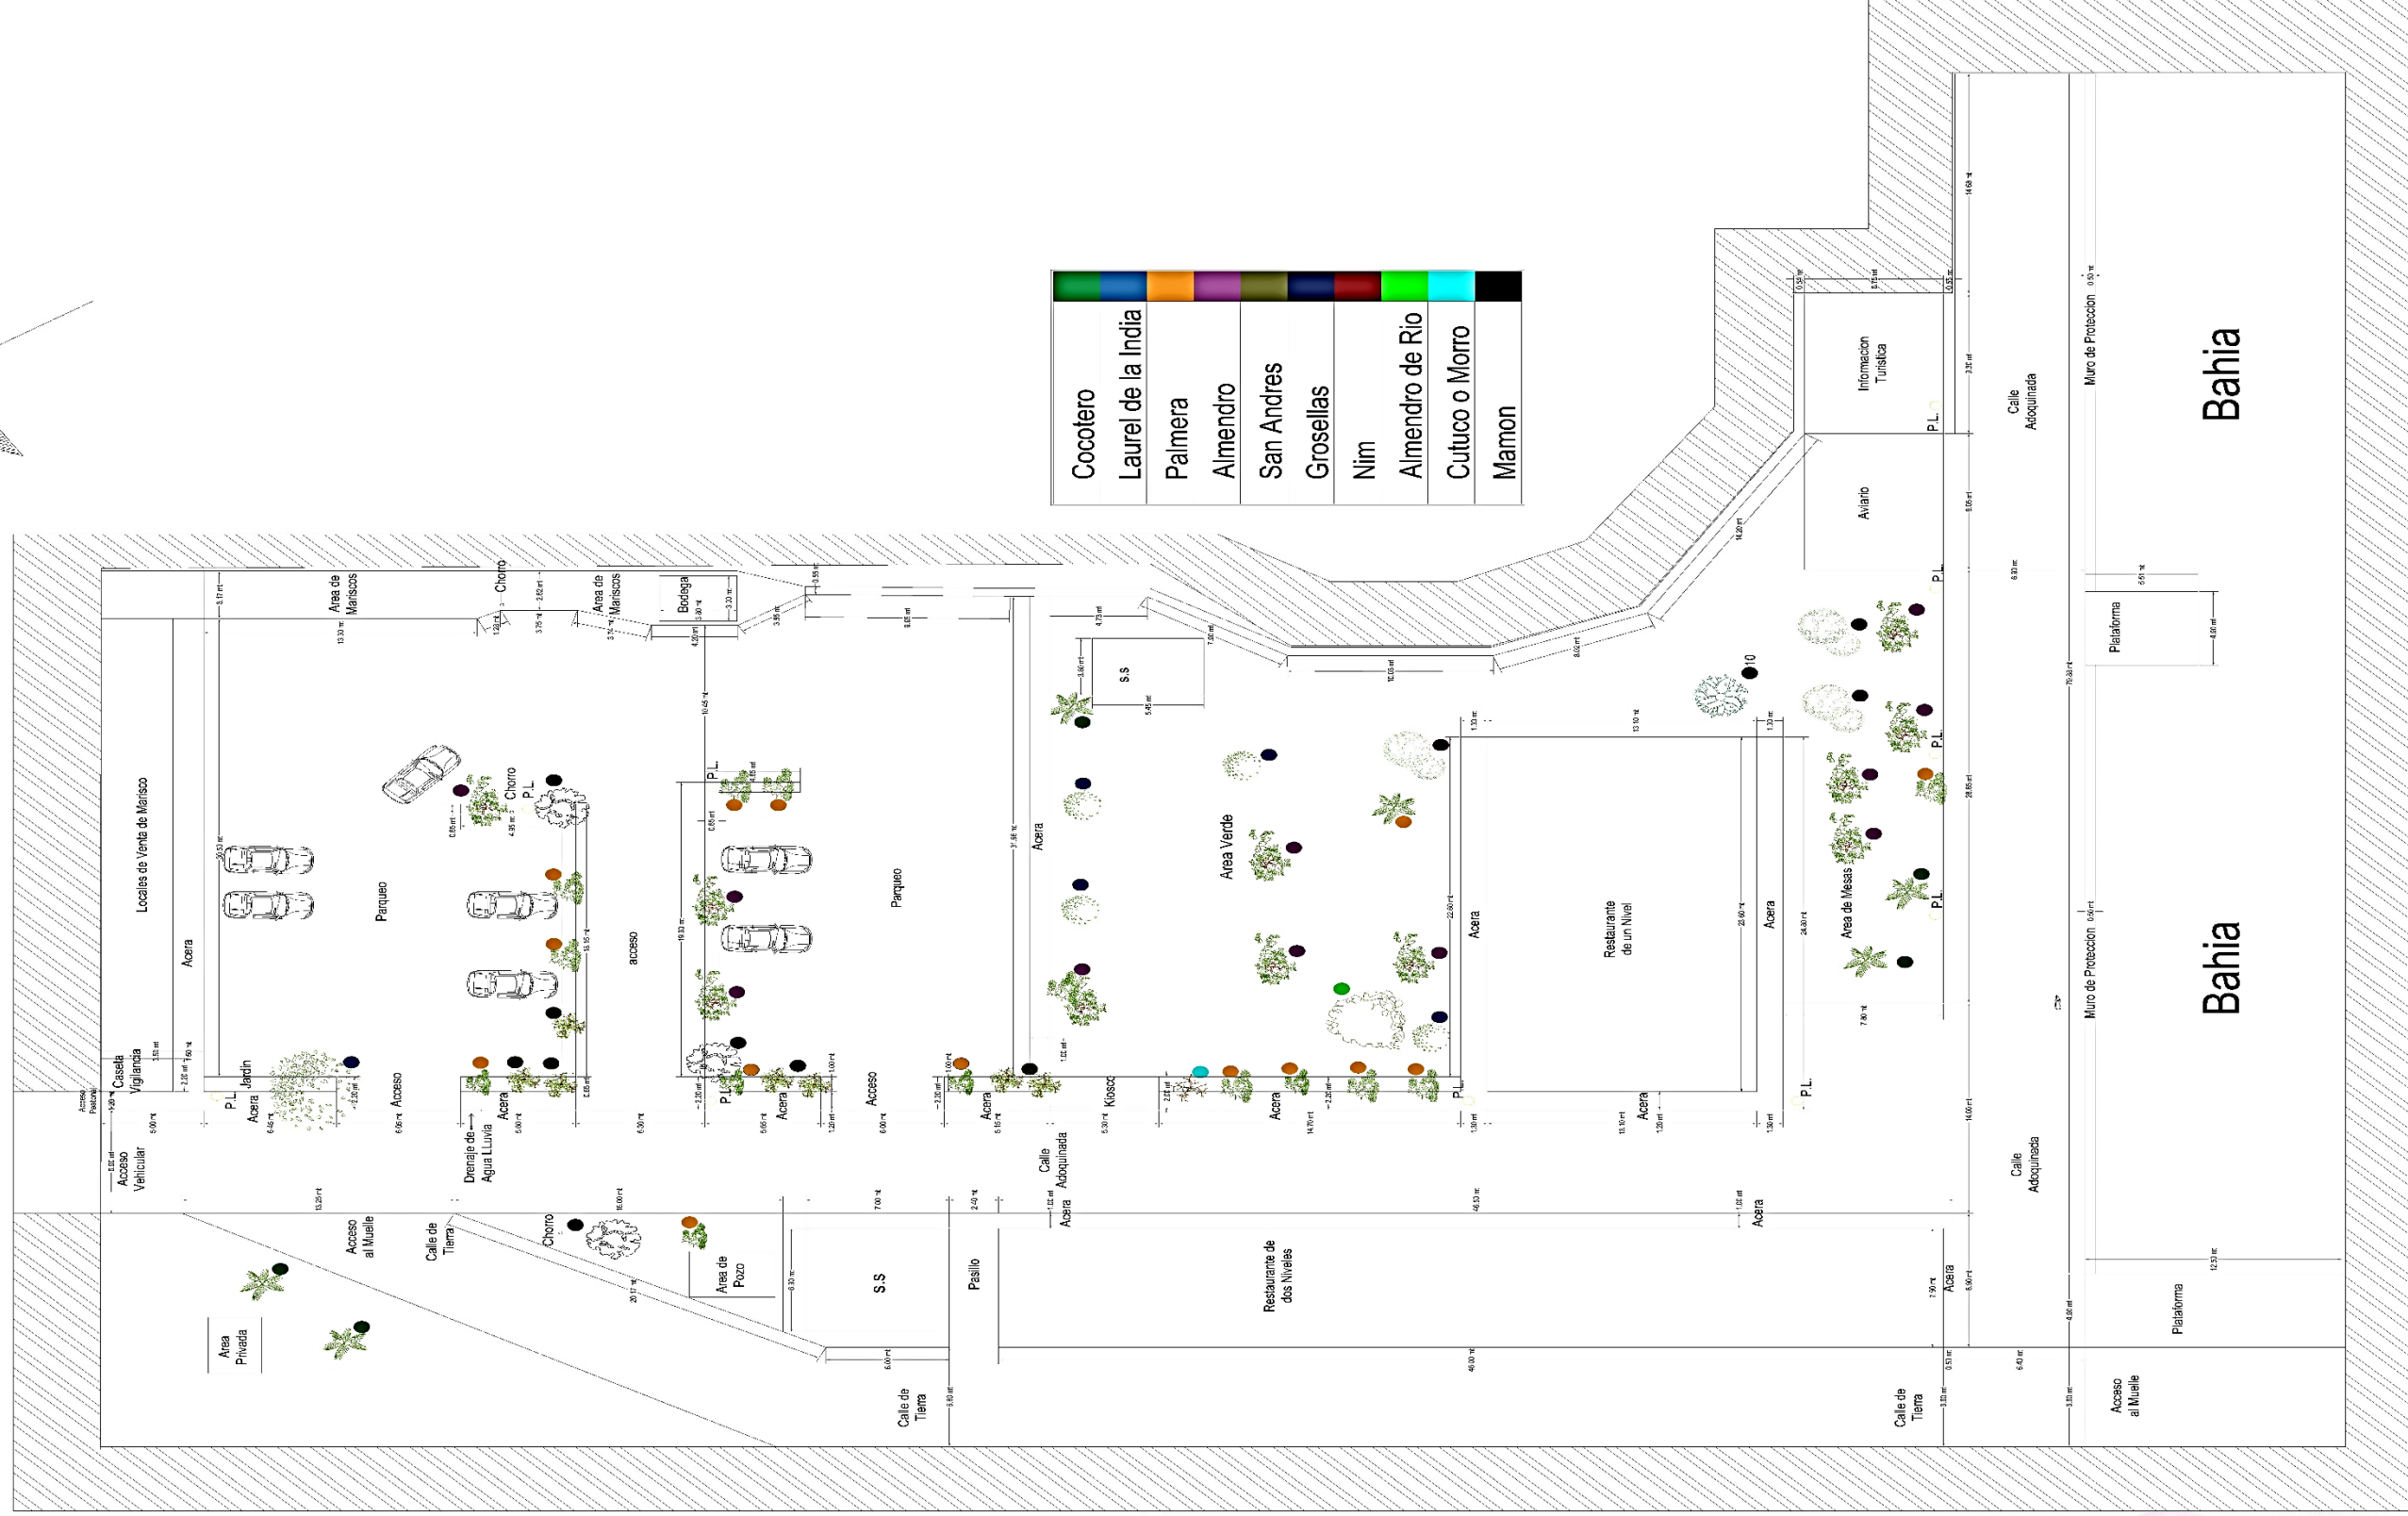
Cocotero
Laurel de la India
Palmera
Almendro
San Andres
Grosellas
Nim
Almendro de Rio
Cutuco o Morro
Mamon

Bahia

Bahia

Informacion Turistica
P.L.
Aviario
P.L.
Calle Adoquinada
Muro de Proteccion
Plataforma
Area de Mesas
P.L.
P.L.
Restaurante de un Nivel
Acera
Acera
Acera
P.L.
Area Verde
S.S
Acera
Kiosco
Acera
Calle Adoquinada
Locales de Venta de Marisco
Acera
Area de Mariscos
Chorro
Area de Mariscos
Bodega
Parqueo
Chorro
P.L.
acceso
P.L.
Parqueo
P.L.
Acceso
Acera
Acera
Acceso
Jardin
Caseta Vigilancia
Acera
P.L.
Acceso Peatonal
Acceso Vehicular
Drenaje de Agua LLuvia
Acceso al Muelle
Calle de Tierra
Chorro
Area de Pozo
S.S
Pasillo
Acera
Restaurante de dos Niveles
Acera
Calle Adoquinada
Muro de Proteccion
Plataforma
Acceso al Muelle
Calle de Tierra
Calle de Tierra
Area Privada